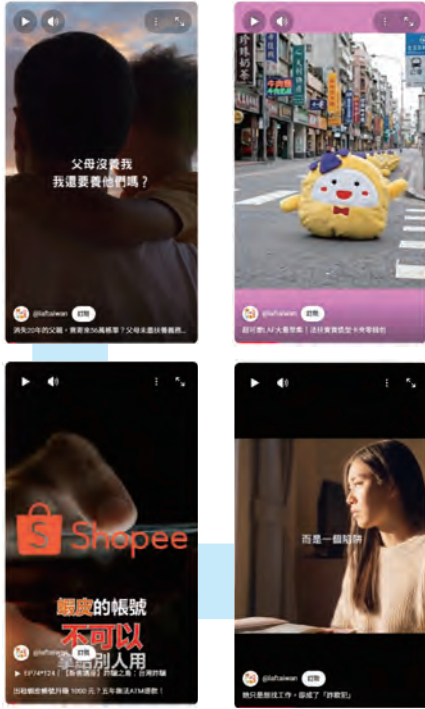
父母沒養我
我還要養他們嗎？

@laftaiwan 訂閱
消失20年的父親，竟要求56萬贍養費？父母未盡扶養義務...

珍珠奶茶

@laftaiwan 訂閱
超可愛LAF大蕉登場！送給實習生卡卡等錢包

Shopee

蝦皮的帳號
不可以
拿給別人用

@laftaiwan 訂閱
詐騙之路：台灣詐騙
出租蝦皮帳號月賺 1000 元？五年徒法ATM提款！

而是一個陷阱

@laftaiwan 訂閱
她只是想找工作，卻成了「詐欺犯」